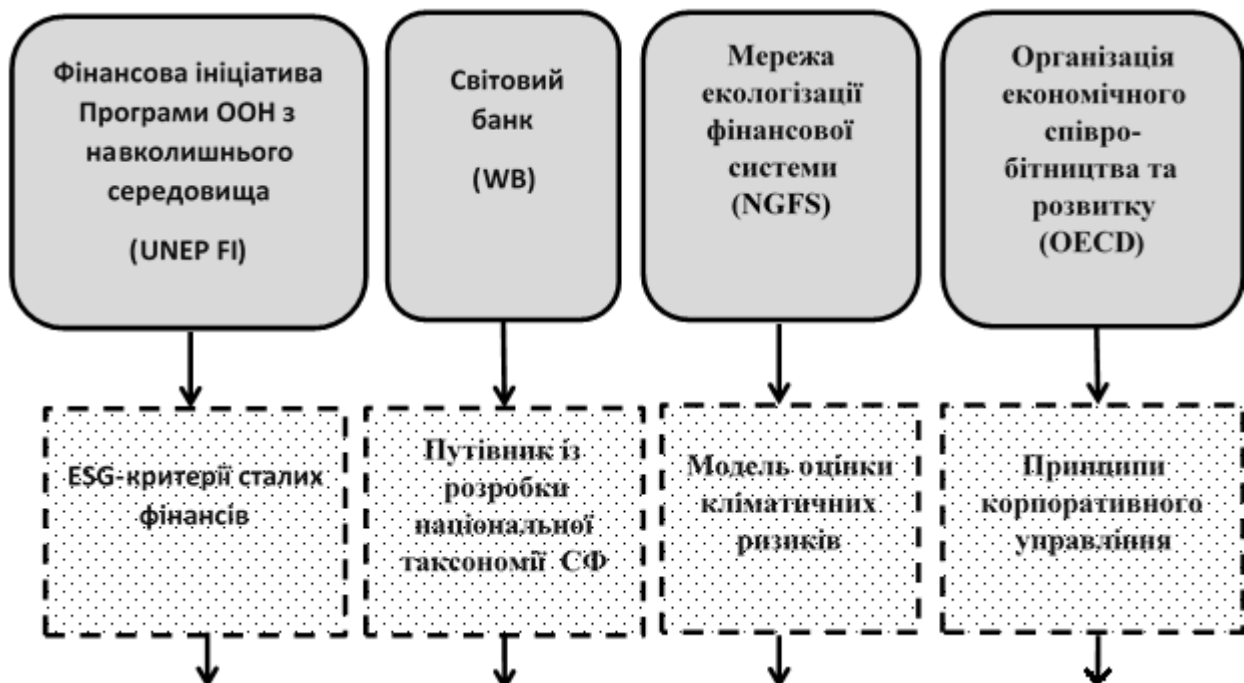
Фінансова ініціатива Програми ООН з навколишнього середовища

(UNEP FI)

Світовий банк

(WB)

Мережа екологізації фінансової системи (NGFS)

Організація економічного співробітництва та розвитку (OECD)

ESG-критерії сталих фінансів

Путівник із розробки національної таксономії СФ

Модель оцінки кліматичних ризиків

Принципи корпоративного управління